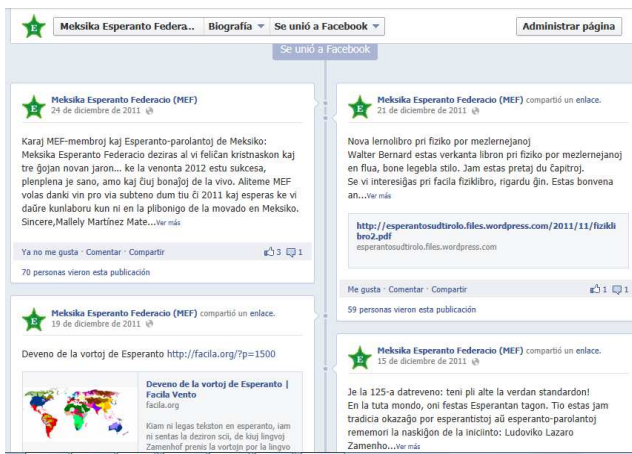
Meksika Esperanto Federa... Biografía Se unió a Facebook Administrar página

Se unió a Facebook

Meksika Esperanto Federacio (MEF)
24 de diciembre de 2011

Karaj MEF-membroj kaj Esperanto-parolantoj de Meksiko: Meksika Esperanto Federacio deziras al vi feliĉan kristnaskon kaj tre ĝojan novan jaron... ke la venonta 2012 estu sukcesa, plenplena je sano, amo kaj ĉiuj bonaĵoj de la vivo. Aliteme MEF volas danki vin pro via subteno dum tiu ĉi 2011 kaj esperas ke vi daŭre kunlaboru kun ni en la plibonigo de la movado en Meksiko. Sincere,Mallely Martínez Mate...Ver más

Ya no me gusta · Comentar · Compartir 3 1

70 personas vieron esta publicación

Meksika Esperanto Federacio (MEF) compartió un enlace.
19 de diciembre de 2011

Deveno de la vortoj de Esperanto http://facila.org/?p=1500

Deveno de la vortoj de Esperanto | Facila Vento
facila.org

Kiam ni legas tekston en esperanto, iam ni sentas la deziron scii, de kiuj lingvoj Zamenhof prenis la vortojn por la lingvo

Meksika Esperanto Federacio (MEF) compartió un enlace.
21 de diciembre de 2011

Nova lernolibro pri fiziko por mezlernejanoj
Walter Bernard estas verkanta libron pri fiziko por mezlernejanoj en flua, bone legebla stilo. Jam estas pretaj du ĉapitroj.
Se vi interesiĝas pri facila fiziklibro, rigardu ĝin. Estas bonvena an...Ver más

http://esperantosudtirolo.files.wordpress.com/2011/11/fizikli bro2.pdf
esperantosudtirolo.files.wordpress.com

Me gusta · Comentar · Compartir 1 1

59 personas vieron esta publicación

Meksika Esperanto Federacio (MEF) compartió un enlace.
15 de diciembre de 2011

Je la 125-a datreveno: teni pli alte la verdan standardon!
En la tuta mondo, oni festas Esperantan tagon. Tio estas jam tradicia okazaĵo por esperantistoj aŭ esperanto-parolantoj rememori la naskiĝon de la iniciinto: Ludoviko Lazaro Zamenho...Ver más